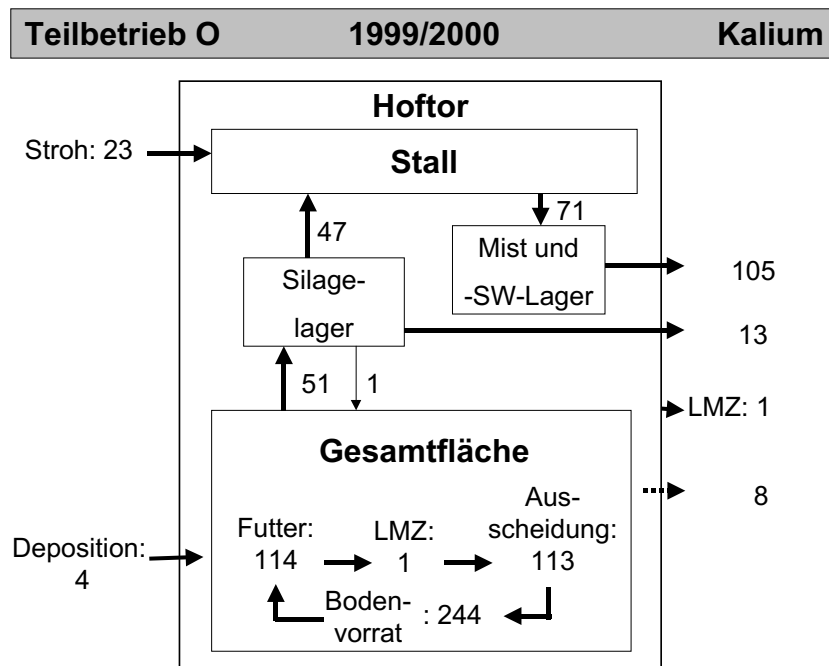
Teilbetrieb O 1999/2000 Kalium

Hoftor

Stroh: 23

Stall

71

47

Mist und -SW-Lager

105

Silagelager

13

51 1

LMZ: 1

Gesamtfläche

8

Futter: 114

LMZ: 1

Ausscheidung: 113

Deposition: 4

Bodenvorrat : 244